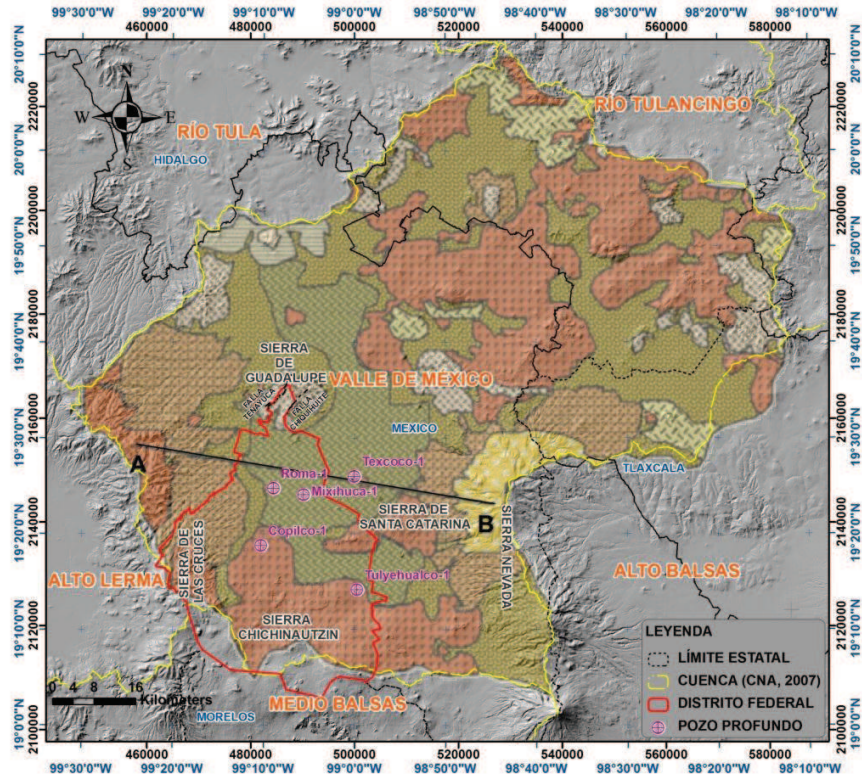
99°30'0"W 99°20'0"W 99°10'0"W 99°0'0"W 98°50'0"W 98°40'0"W 98°30'0"W 98°20'0"W 98°10'0"W

460000 480000 500000 520000 540000 560000 580000

N
W E
S

RÍO TULA
HIDALGO
RÍO TULANCINGO

SIERRA DE GUADALUPE
VALLE DE MÉXICO
SIERRA TENAYO
SIERRA CHIQUIHUITE
MEXICO
TLAXCALA

A
Roma-1
Texcoco-1
Mixihuca-1
SIERRA DE SANTA CATARINA
B
SIERRA NEVADA
Copilco-1
SIERRA DE LAS CRUCES
ALTO LERMA
Tulyehualco-1
ALTO BALSAS
SIERRA CHICHINAUTZIN

0 4 8 16 Kilometers
MORELOS
MEDIO BALSAS

LEYENDA
LÍMITE ESTATAL
CUENCA (CNA, 2007)
DISTRITO FEDERAL
POZO PROFUNDO

20°10'0"N 2220000 20°0'0"N 2200000 19°50'0"N 2180000 19°40'0"N 2160000 19°30'0"N 2140000 19°20'0"N 2120000 19°10'0"N 2100000 19°0'0"N

460000 480000 500000 520000 540000 560000 580000

99°30'0"W 99°20'0"W 99°10'0"W 99°0'0"W 98°50'0"W 98°40'0"W 98°30'0"W 98°20'0"W 98°10'0"W